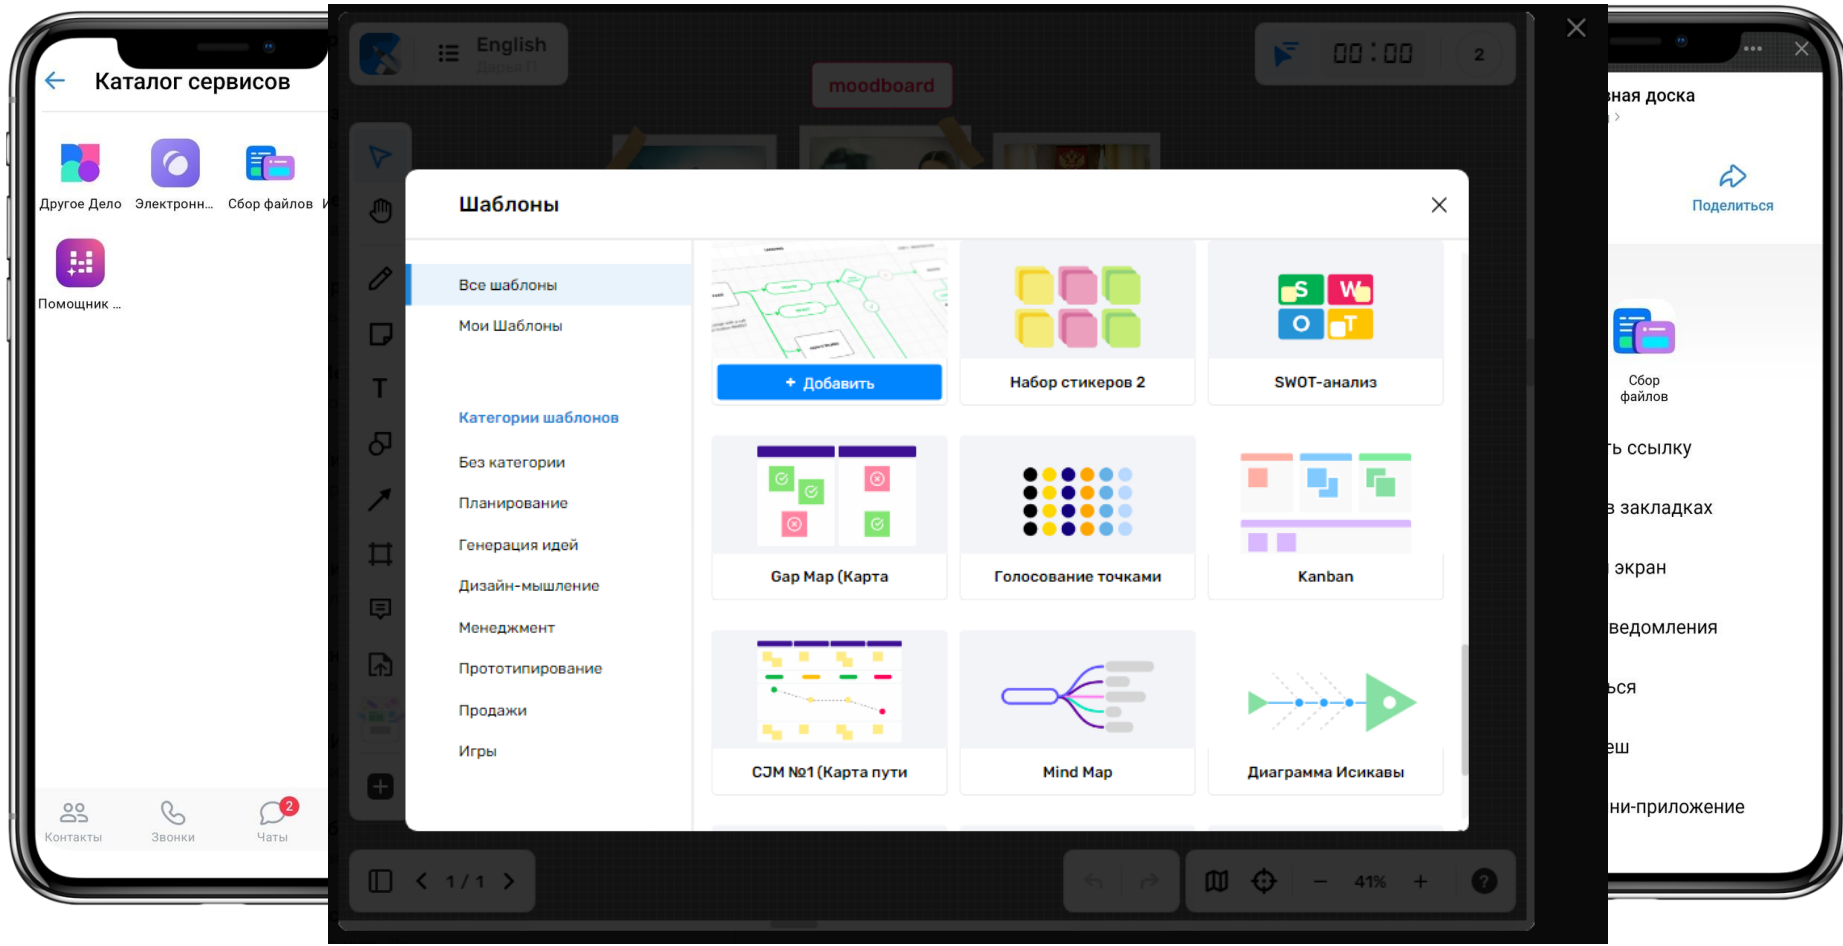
Каталог сервисов

Другое Дело
Электронн...
Сбор файлов
Помощник ...

Контакты
Звонки
2
Чаты

English
moodboard
00 : 00
2

Шаблоны

Все шаблоны
Мои Шаблоны

Категории шаблонов

Без категории
Планирование
Генерация идей
Дизайн-мышление
Менеджмент
Прототипирование
Продажи
Игры

+ Добавить
Набор стикеров 2
S W O T
SWOT-анализ
Gap Map (Карта
Голосование точками
Kanban
CJM №1 (Карта пути
Mind Map
Диаграмма Исикавы

1 / 1
41%
?

ная доска
Поделиться
Сбор файлов
ь ссылку
в закладках
экран
ведомления
ься
еш
ни-приложение